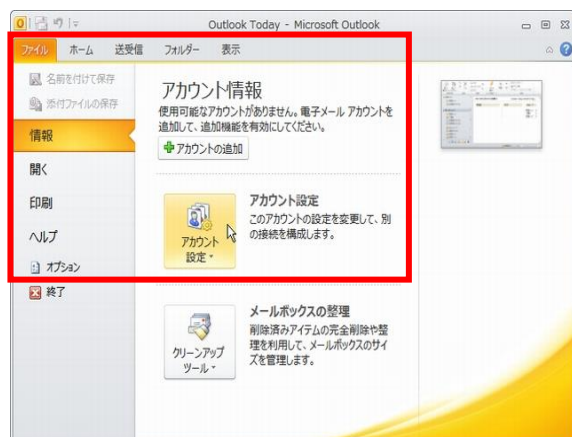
Outlook Today - Microsoft Outlook

ファイル ホーム 送受信 フォルダー 表示

名前を付けて保存
添付ファイルの保存
情報
開く
印刷
ヘルプ
オプション
終了

アカウント情報
使用可能なアカウントがありません。電子メール アカウントを追加して、追加機能を有効にしてください。
アカウントの追加

アカウント設定
アカウント設定
このアカウントの設定を変更して、別の接続を構成します。

クリーンアップツール
メールボックスの整理
削除済みアイテムの完全削除や整理を利用して、メールボックスのサイズを管理します。